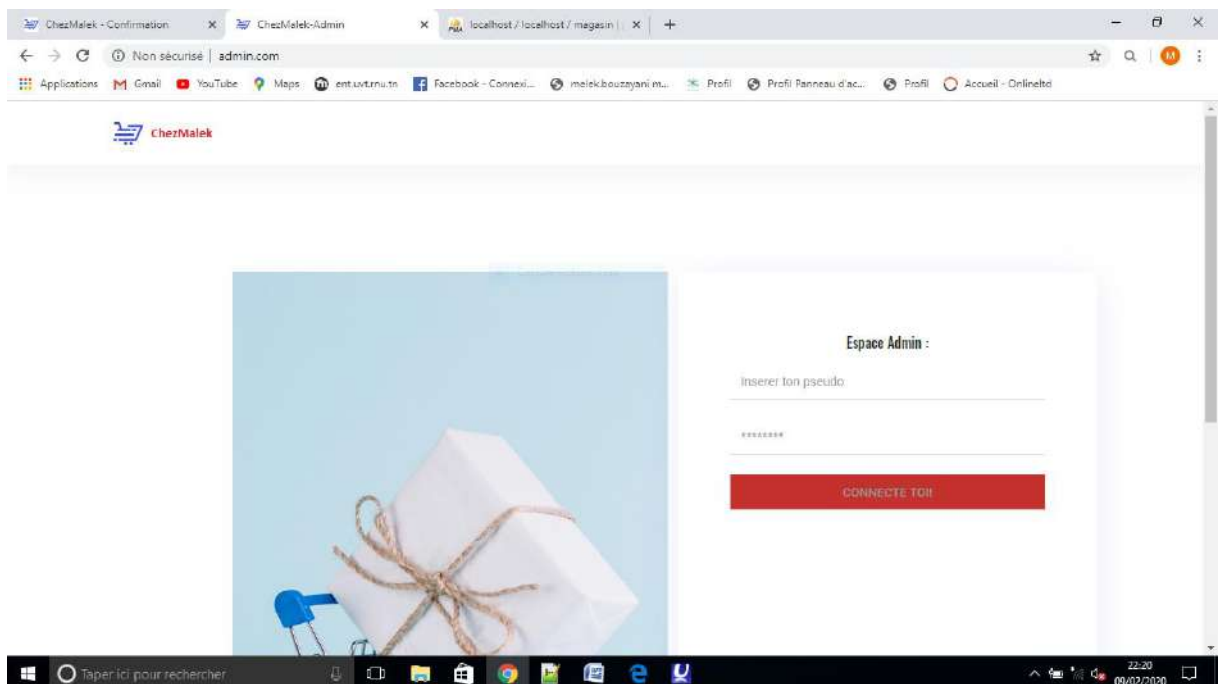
ChezMalek - Confirmation ×
ChezMalek-Admin ×
localhost / localhost / magasin | ×
+

Non sécurisé | admin.com

Applications Gmail YouTube Maps ent.uvt.rnu.tn Facebook - Connexi... melek.bouzayani.m... Profil Profil Panneau d'ac... Profil Accueil - Onlineltd

ChezMalek

Espace Admin :

Inserer ton pseudo

••••••••

CONNECTE TOI

Taper ici pour rechercher

22:20
09/02/2020